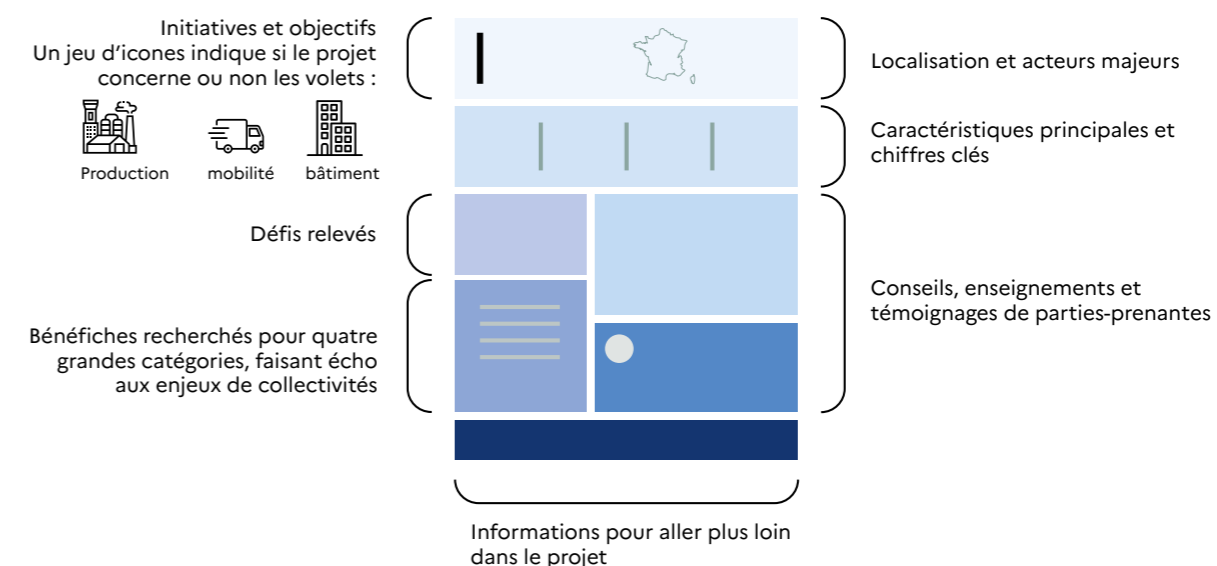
Initiatives et objectifs
Un jeu d'icones indique si le projet concerne ou non les volets :

Production mobilité bâtiment

Localisation et acteurs majeurs

Caractéristiques principales et chiffres clés

Défis relevés

Conseils, enseignements et témoignages de parties-prenantes

Bénéfiches recherchés pour quatre grandes catégories, faisant écho aux enjeux de collectivités

Informations pour aller plus loin dans le projet